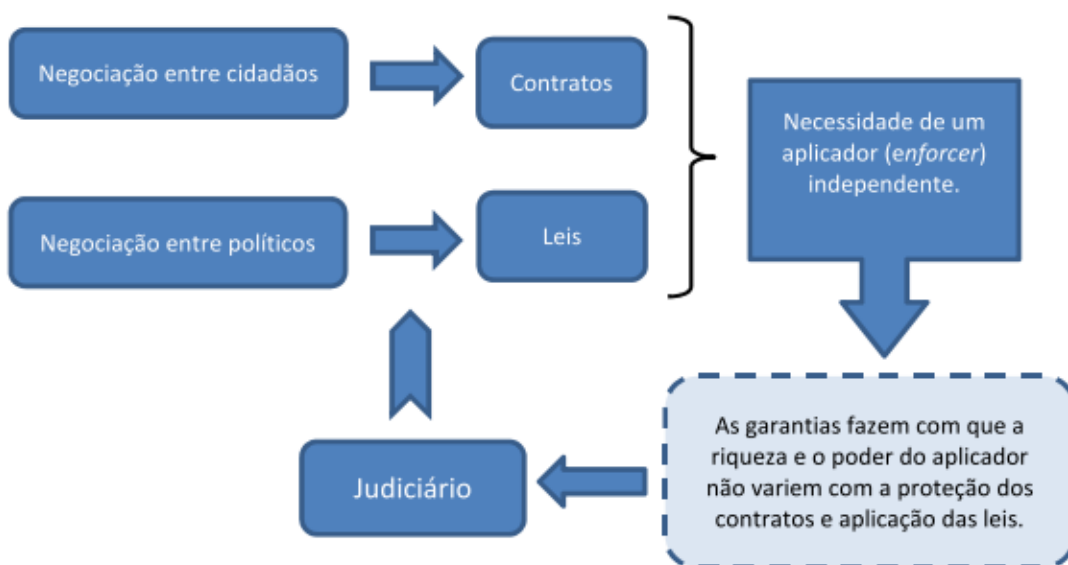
Negociação entre cidadãos

Contratos

Negociação entre políticos

Leis

Necessidade de um aplicador (*enforcer*) independente.

As garantias fazem com que a riqueza e o poder do aplicador não variem com a proteção dos contratos e aplicação das leis.

Judiciário